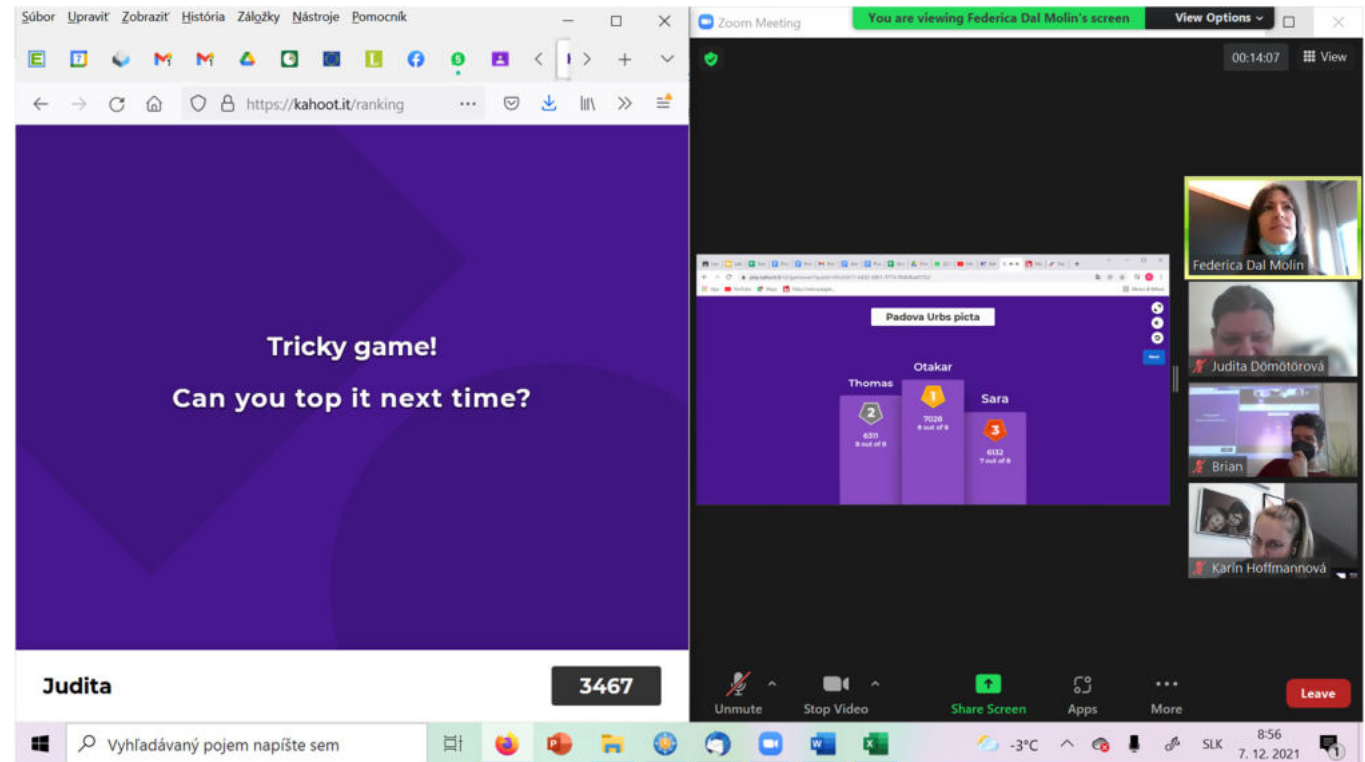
Súbor Upraviť Zobraziť História Záložky Nástroje Pomocník

https://kahoot.it/ranking

Tricky game!

Can you top it next time?

Judita

3467

Zoom Meeting

You are viewing Federica Dal Molin's screen

View Options

00:14:07

View

Padova Urbs picta

Otakar

Thomas

Sara

2

1

3

6311
8 out of 8

7028
8 out of 8

6132
7 out of 8

Federica Dal Molin

Judita Dömötörová

Brian

Karin Hoffmannová

Unmute

Stop Video

Share Screen

Apps

More

Leave

Vyhľadávaný pojem napíšte sem

-3°C

SLK

8:56
7. 12. 2021